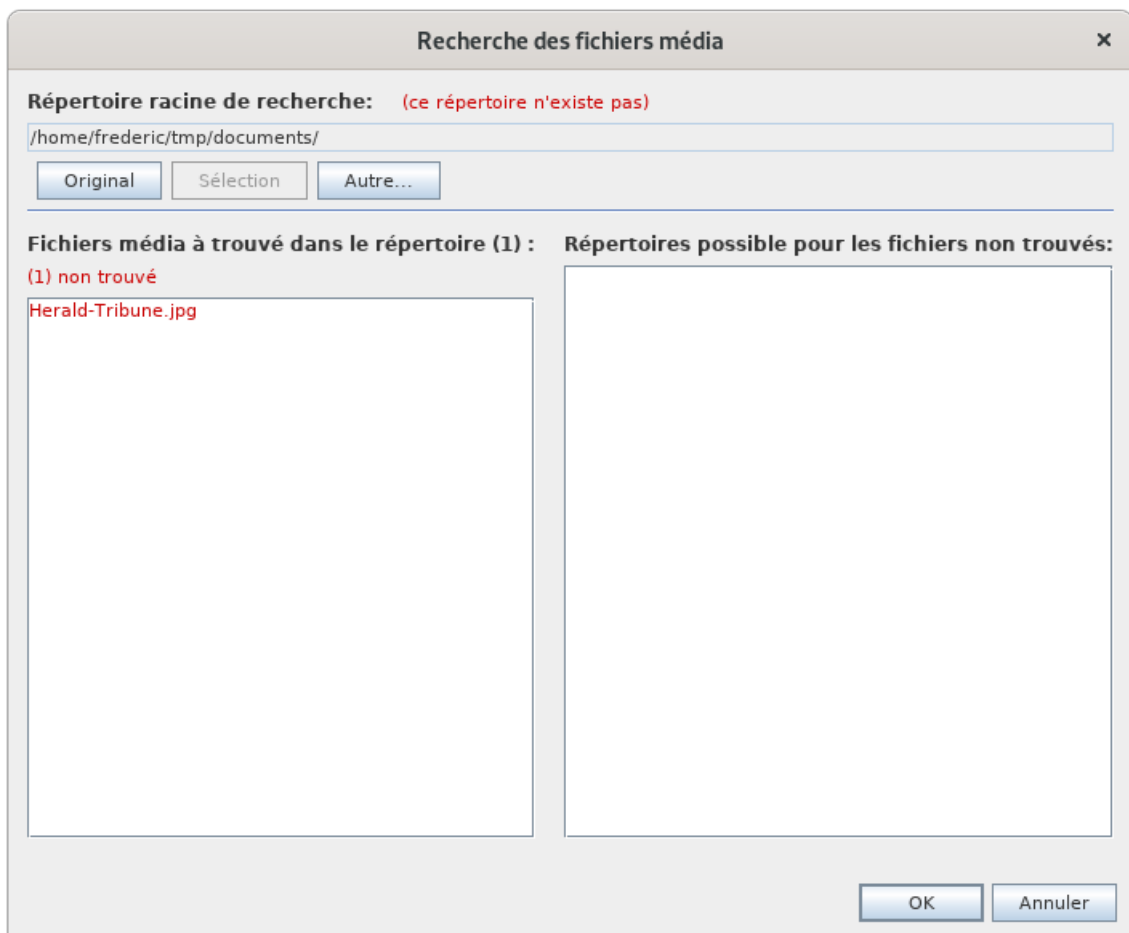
Recherche des fichiers média ×

Répertoire racine de recherche: (ce répertoire n'existe pas)

/home/frederic/tmp/documents/

Original Sélection Autre...

Fichiers média à trouvé dans le répertoire (1) :

(1) non trouvé

Herald-Tribune.jpg

Répertoires possible pour les fichiers non trouvés:

OK Annuler